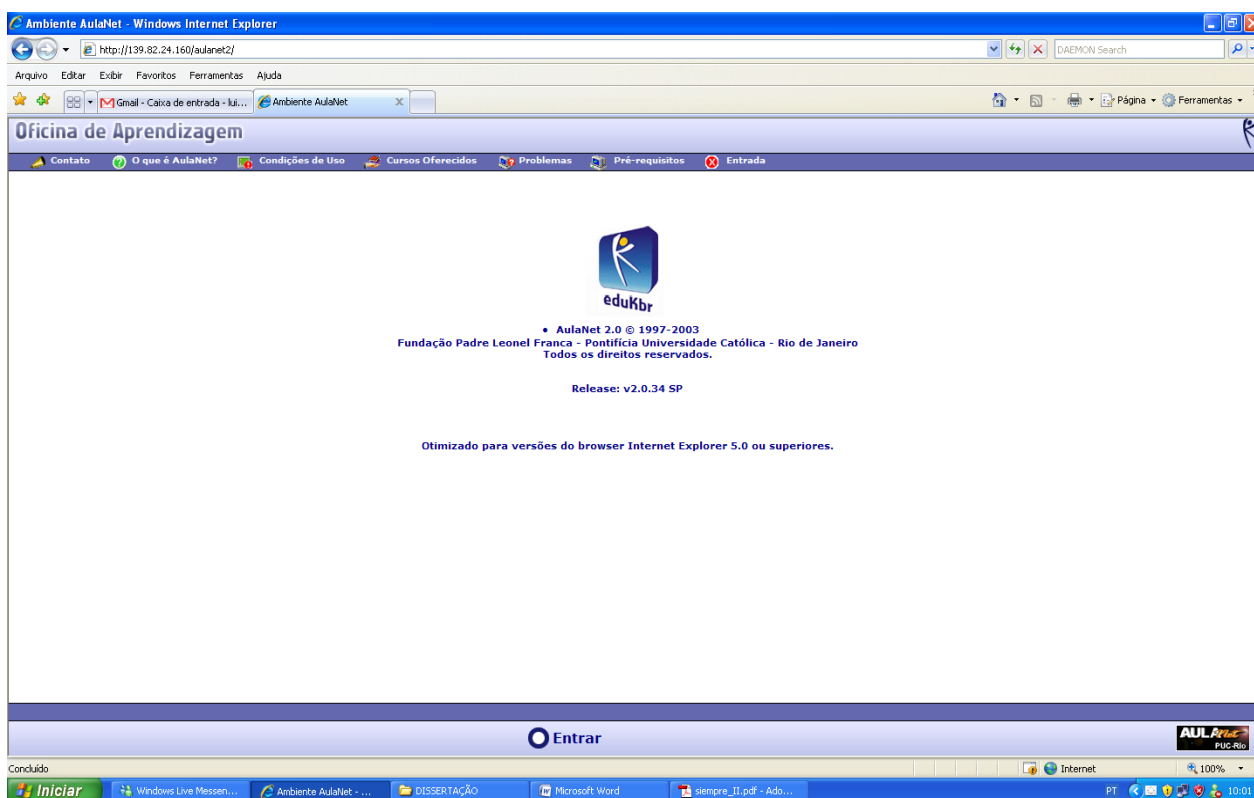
Ambiente AulaNet - Windows Internet Explorer

http://139.82.24.160/aulanet2/

DAEMON Search

Arquivo Editar Exibir Favoritos Ferramentas Ajuda

Gmail - Caixa de entrada - lui... Ambiente AulaNet

Página Ferramentas

Oficina de Aprendizagem

Contato O que é AulaNet? Condições de Uso Cursos Oferecidos Problemas Pré-requisitos Entrada

eduKbr

• AulaNet 2.0 © 1997-2003
Fundação Padre Leonel Franca - Pontifícia Universidade Católica - Rio de Janeiro
Todos os direitos reservados.

Release: v2.0.34 SP

Otimizado para versões do browser Internet Explorer 5.0 ou superiores.

Entrar

AULANet PUC-Rio

Concluído Internet 100%

Iniciar Windows Live Messen... Ambiente AulaNet - ... DISSERTAÇÃO Microsoft Word siempre_II.pdf - Ado... PT 10:01